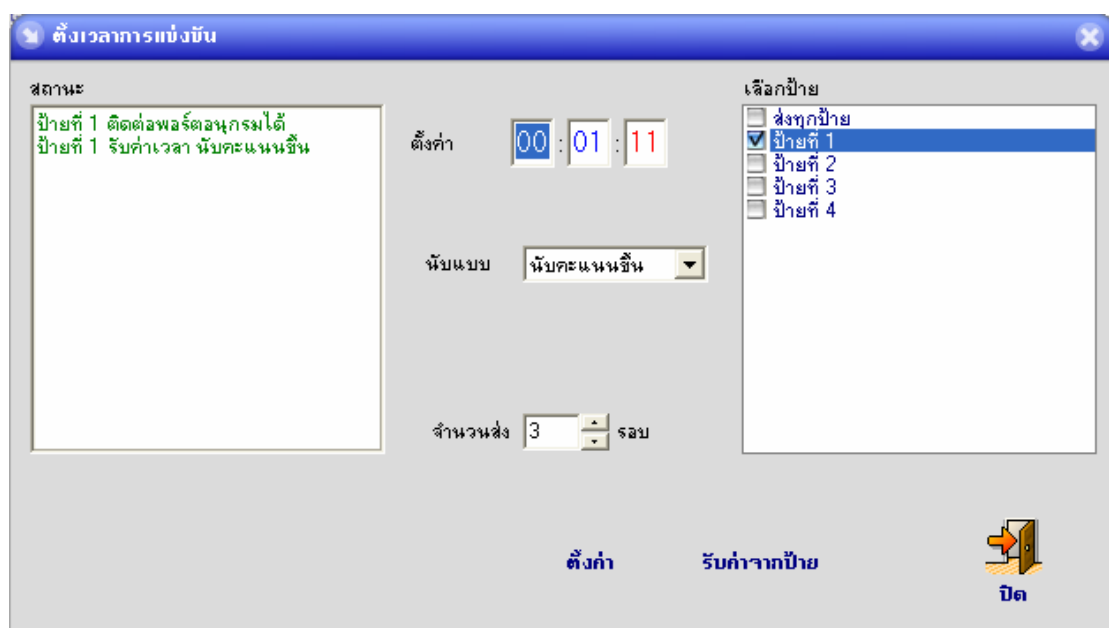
ตั้งเวลาการแข่งขัน

สถานะ

ป้ายที่ 1 ติดต่อพอร์ตอนุกรมได้
ป้ายที่ 1 รับค่าเวลา นับคะแนนขึ้น

ตั้งค่า 00 : 01 : 11

นับแบบ นับคะแนนขึ้น

จำนวนส่ง 3 รอบ

เลือกป้าย

ส่งทุกป้าย
ป้ายที่ 1
ป้ายที่ 2
ป้ายที่ 3
ป้ายที่ 4

ตั้งค่า

รับค่าจากป้าย

ปิด